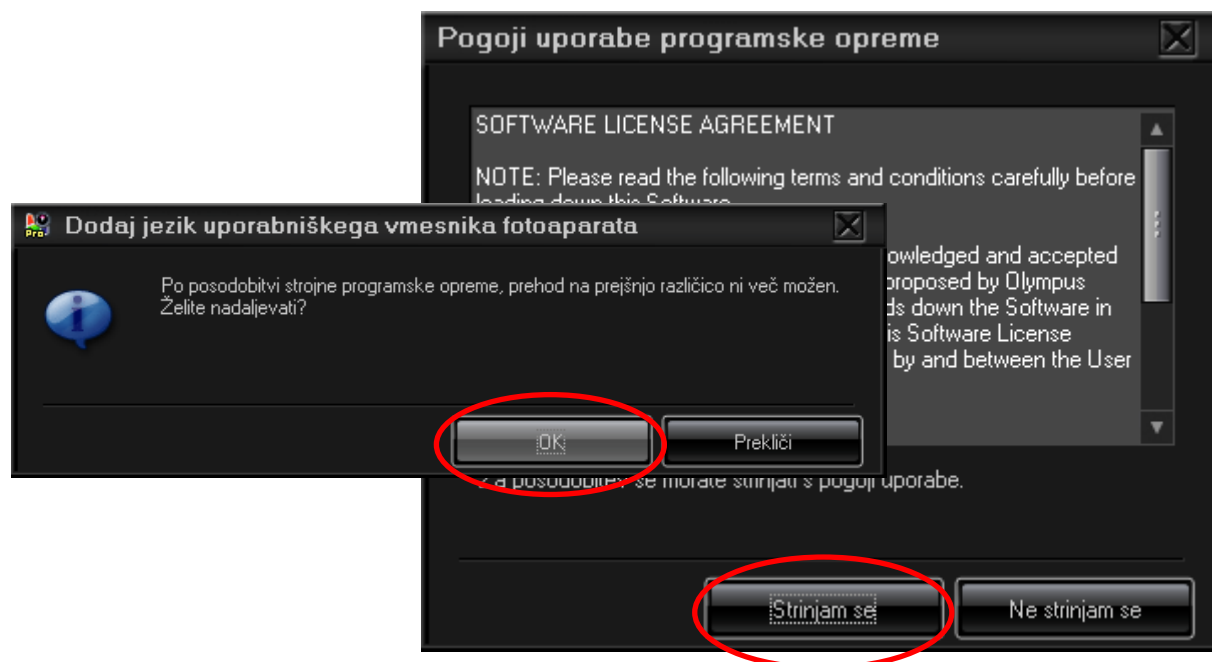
Pogoji uporabe programske opreme

SOFTWARE LICENSE AGREEMENT

NOTE: Please read the following terms and conditions carefully before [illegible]

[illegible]owledged and accepted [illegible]proposed by Olympus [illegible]ds down the Software in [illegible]is Software License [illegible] by and between the User

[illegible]a posodobitev se morate strinjati s pogoji uporabe.

Strinjam se

Ne strinjam se

Dodaj jezik uporabniškega vmesnika fotoaparata

Po posodobitvi strojne programske opreme, prehod na prejšnjo različico ni več možen. Želite nadaljevati?

OK

Prekliči